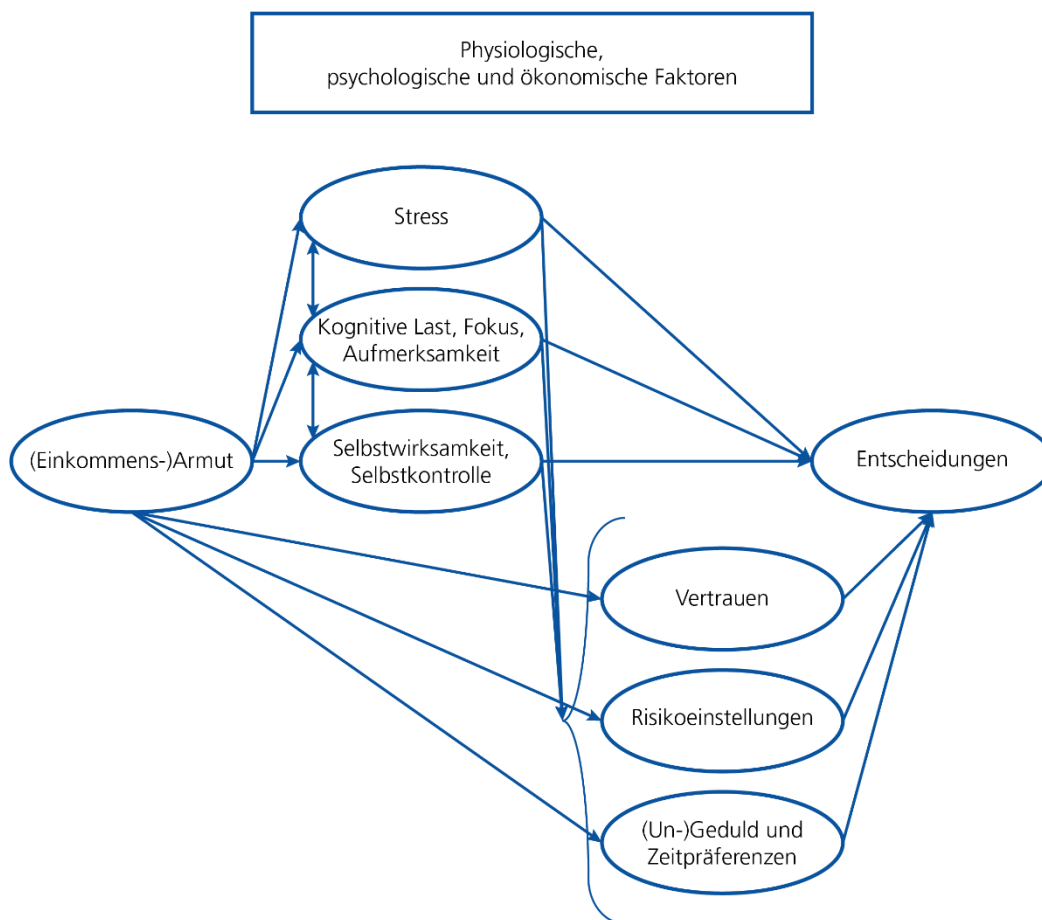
Physiologische, psychologische und ökonomische Faktoren

Stress

Kognitive Last, Fokus, Aufmerksamkeit

(Einkommens-)Armut

Selbstwirksamkeit, Selbstkontrolle

Entscheidungen

Vertrauen

Risikoeinstellungen

(Un-)Geduld und Zeitpräferenzen